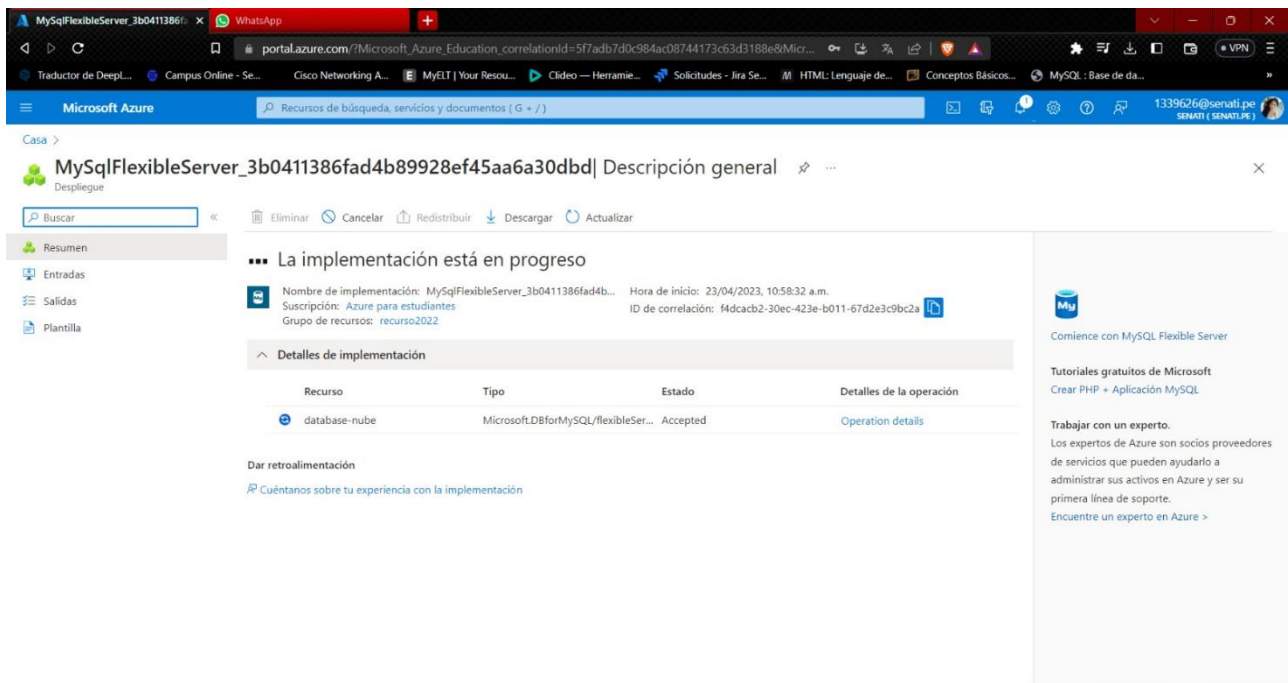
MySqlFlexibleServer_3b0411386f
WhatsApp

portal.azure.com/?Microsoft_Azure_Education_correlationId=5f7adb7d0c984ac08744173c63d3188e&Micr...

VPN

Traductor de DeepL... Campus Online - Se... Cisco Networking A... MyELT | Your Resou... Clideo — Herramie... Solicitudes - Jira Se... HTML: Lenguaje de... Conceptos Básicos... MySQL : Base de da...

Microsoft Azure

Recursos de búsqueda, servicios y documentos ( G + / )

1339626@senati.pe
SENATI ( SENATI.PE )

Casa >

MySqlFlexibleServer_3b0411386fad4b89928ef45aa6a30dbd| Descripción general
Despliegue

Buscar

Resumen
Entradas
Salidas
Plantilla

Eliminar  Cancelar  Redistribuir  Descargar  Actualizar

La implementación está en progreso

Nombre de implementación: MySqlFlexibleServer_3b0411386fad4b...
Suscripción: Azure para estudiantes
Grupo de recursos: recurso2022

Hora de inicio: 23/04/2023, 10:58:32 a.m.
ID de correlación: f4dcacb2-30ec-423e-b011-67d2e3c9bc2a

Detalles de implementación

| Recurso | Tipo | Estado | Detalles de la operación |
|---|---|---|---|
| database-nube | Microsoft.DBforMySQL/flexibleSer... | Accepted | Operation details |

Dar retroalimentación

Cuéntanos sobre tu experiencia con la implementación

My

Comience con MySQL Flexible Server

Tutoriales gratuitos de Microsoft
Crear PHP + Aplicación MySQL

Trabajar con un experto.
Los expertos de Azure son socios proveedores de servicios que pueden ayudarlo a administrar sus activos en Azure y ser su primera línea de soporte.
Encuentre un experto en Azure >